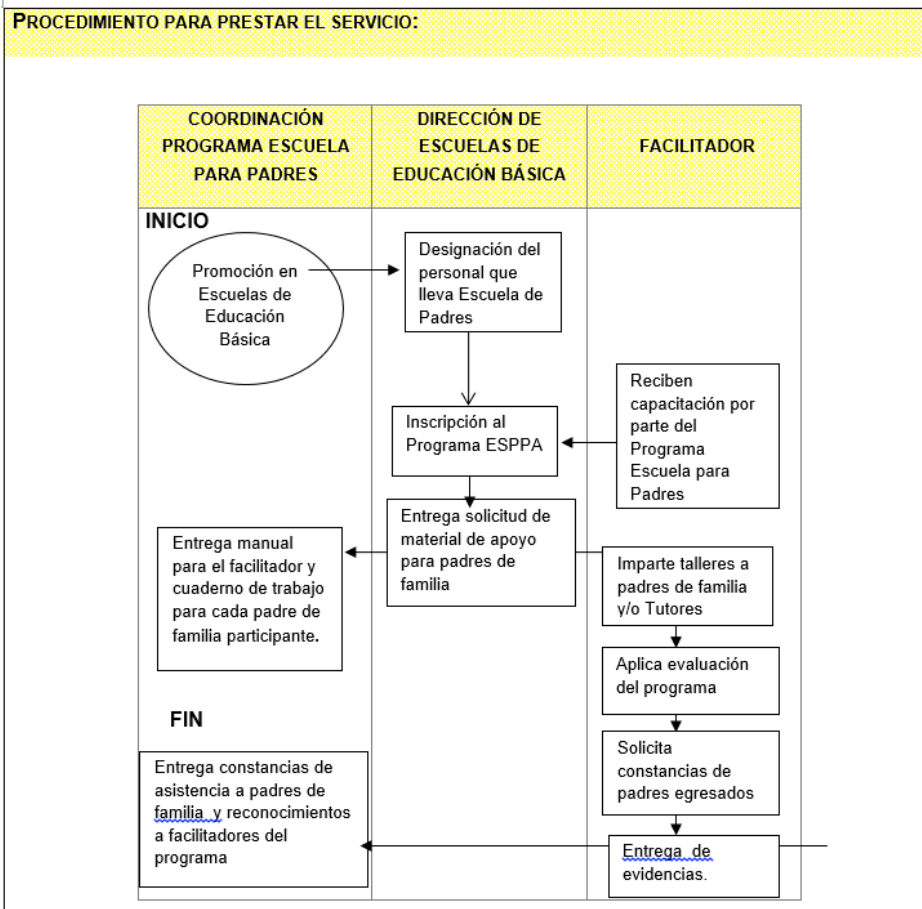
PROCEDIMIENTO PARA PRESTAR EL SERVICIO:

| COORDINACIÓN PROGRAMA ESCUELA PARA PADRES | DIRECCIÓN DE ESCUELAS DE EDUCACIÓN BÁSICA | FACILITADOR |
|---|---|---|

INICIO

Promoción en Escuelas de Educación Básica

Designación del personal que lleva Escuela de Padres

Reciben capacitación por parte del Programa Escuela para Padres

Inscripción al Programa ESPPA

Entrega solicitud de material de apoyo para padres de familia

Entrega manual para el facilitador y cuaderno de trabajo para cada padre de familia participante.

Imparte talleres a padres de familia y/o Tutores

Aplica evaluación del programa

FIN

Solicita constancias de padres egresados

Entrega constancias de asistencia a padres de familia y reconocimientos a facilitadores del programa

Entrega de evidencias.